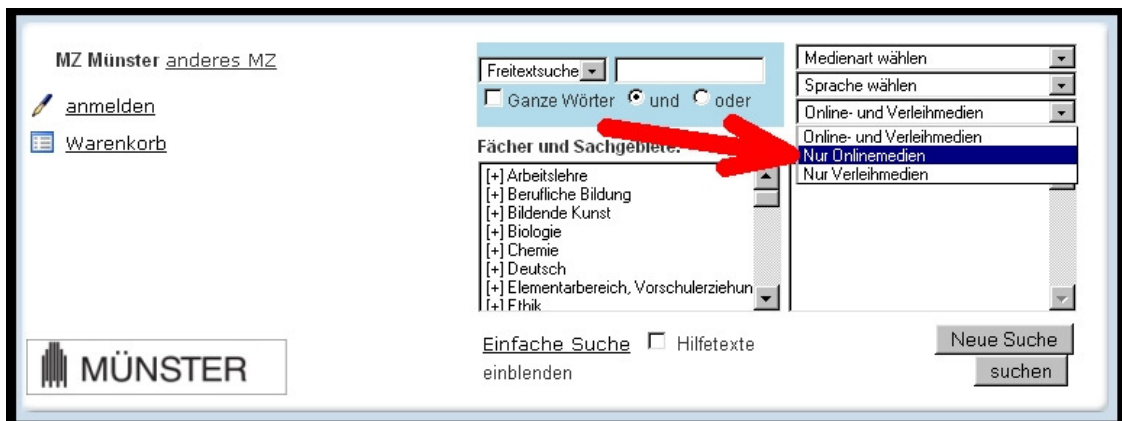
MZ Münster anderes MZ

anmelden

Warenkorb

Freitextsuche

Ganze Wörter und oder

Fächer und Sachgebiete:

[+] Arbeitslehre
[+] Berufliche Bildung
[+] Bildende Kunst
[+] Biologie
[+] Chemie
[+] Deutsch
[+] Elementarbereich, Vorschulerziehun
[+] Ethik

Medienart wählen

Sprache wählen

Online- und Verleihmedien

Online- und Verleihmedien
Nur Onlinemedien
Nur Verleihmedien

MÜNSTER

Einfache Suche Hilfetexte einblenden

Neue Suche

suchen